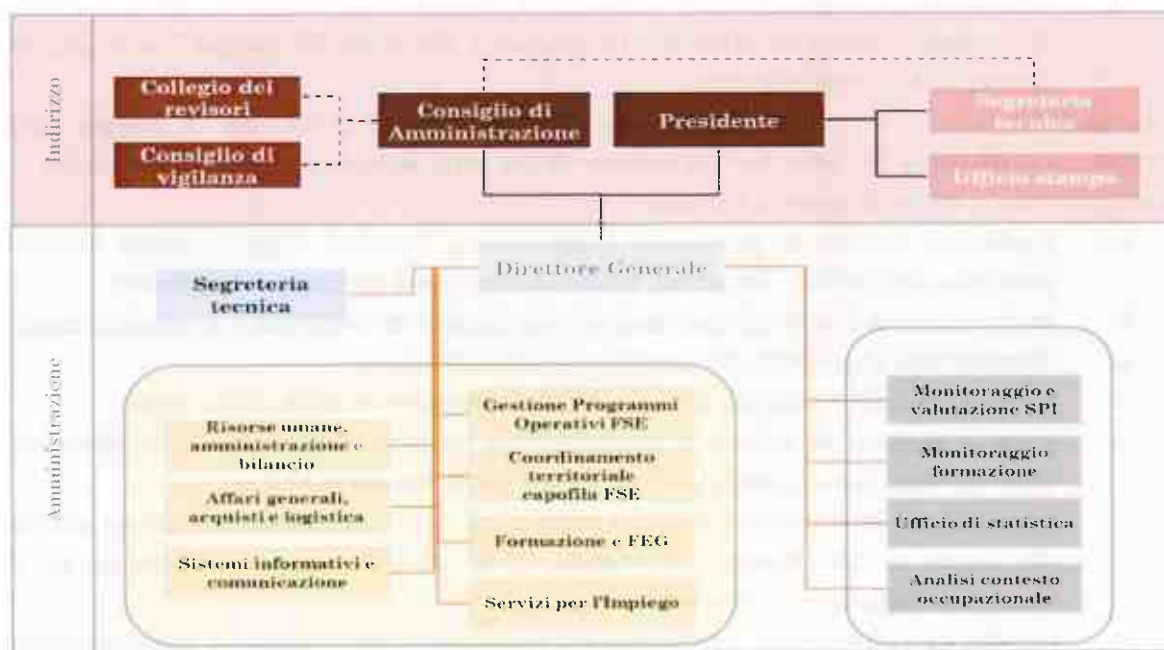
Indirizzo

Collegio dei revisori

Consiglio di vigilanza

Consiglio di Amministrazione

Presidente

Segreteria tecnica

Ufficio stampa

Amministrazione

Segreteria tecnica

Direttore Generale

Risorse umane, amministrazione e bilancio

Affari generali, acquisti e logistica

Sistemi informativi e comunicazione

Gestione Programmi Operativi FSE

Coordinamento territoriale capofila FSE

Formazione e FEG

Servizi per l'Impiego

Monitoraggio e valutazione SPI

Monitoraggio formazione

Ufficio di statistica

Analisi contesto occupazionale